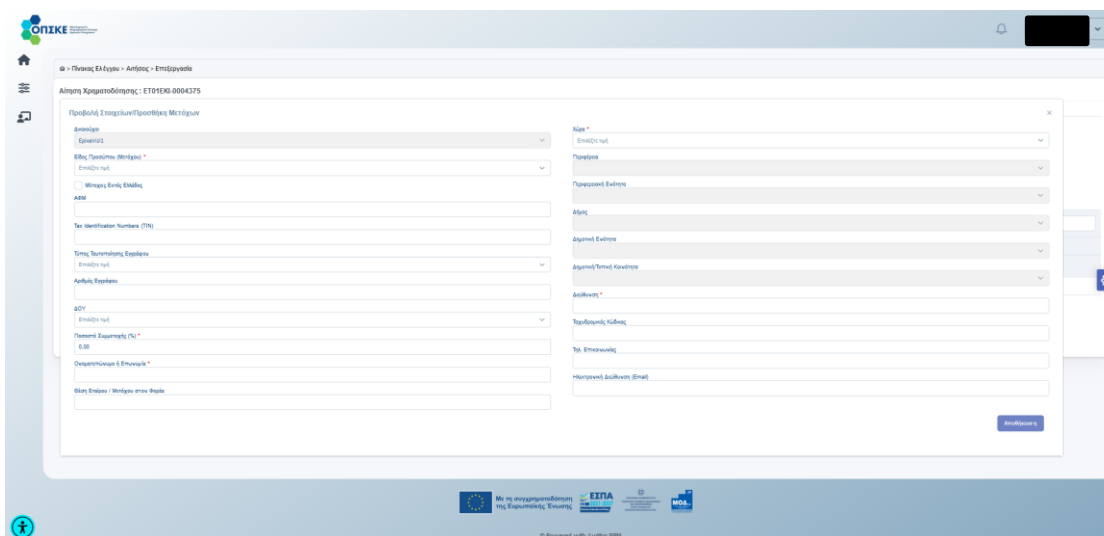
ΟΠΣΚΕ

> Πίνακας Ελέγχου > Αιτήσεις > Επεξεργασία

Αίτηση Χρηματοδότησης : ΕΤ01ΕΚΙ-0004375

Προβολή Στοιχείων/Προσθήκη Μετόχων

Ανανεώσιμο
Εταιρεία/1

Είδος Προσώπου (Μετόχου) *
Επιλέξτε τιμή

Μέτοχος Εκτός Ελλάδας

ΑΦΜ

Tax Identification Numbers (TIN)

Τύπος Ταυτοποίησης Εγγράφου
Επιλέξτε τιμή

Αριθμός Εγγράφου

ΔΟΥ
Επιλέξτε τιμή

Ποσοστό Συμμετοχής (%) *
0.00

Ονοματεπώνυμο ή Επωνυμία *

Θέση Εταίρου / Μετόχου στον Φορέα

Χώρα *
Επιλέξτε τιμή

Περιφέρεια

Περιφερειακή Ενότητα

Δήμος

Δημοτική Ενότητα

Δημοτική/Τοπική Κοινότητα

Διεύθυνση *

Ταχυδρομικός Κώδικας

Τηλ. Επικοινωνίας

Ηλεκτρονική Διεύθυνση (Email)

Αποθήκευση

Με τη συγχρηματοδότηση της Ευρωπαϊκής Ένωσης

ΕΣΠΑ

ΜΟΔ